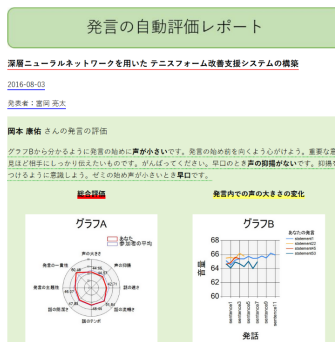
発言の自動評価レポート

深層ニューラルネットワークを用いた テニスフォーム改善支援システムの構築

2016-08-03

発表者：富岡 亮太

岡本 康佑 さんの発言の評価

グラフBから分かるように発言の始めに声が小さいです。発言の始め前を向くよう心がけよう。重要な意見ほど相手にしっかり伝えたいものです。がんばってください。早口のとき声の抑揚がないです。抑揚をつけるように意識しよう。ゼミの始め声が小さいとき早口です。

総合評価

発言内での声の大きさの変化

グラフA

あなた
参加者の平均

声の大きさ
声の抑揚
話の速さ
話の間
間のテンポ
話の整理さ
発言の長さ
発言の一貫性

グラフB

あなたの発言
sentence1
sentence2
sentence3
sentence4

音量

68
66
64
62
60

sentence1
sentence2
sentence3
sentence4
sentence5

発話